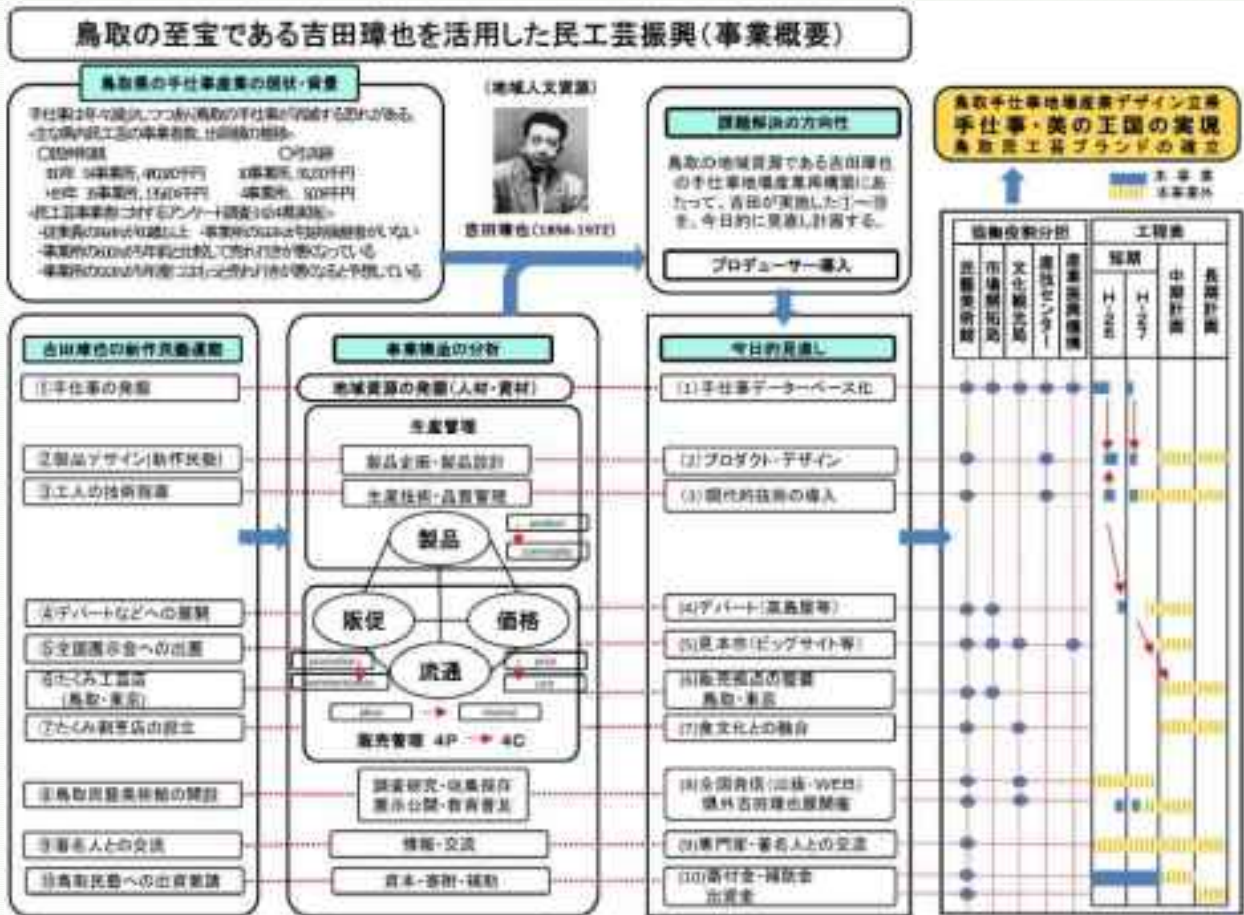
鳥取の至宝である吉田璋也を活用した民工芸振興(事業概要)

鳥取県の手仕事産業の現状・背景

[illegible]

(地域人文資源)

吉田璋也(1898-1972)

課題解決の方向性

鳥取の地域資源である吉田璋也の手仕事地場産業再構築にあたって、吉田が実施した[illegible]を、今日的に見直し計画する。

プロデューサー導入

鳥取手仕事地場産業デザイン立県
手仕事・美の王国の実現
鳥取民工芸ブランドの確立

本事業
本事業外

吉田璋也の新作民藝運動

①手仕事の発掘
②製品デザイン(新作民藝)
③工人の技術指導
④デパートなどへの展開
⑤全国展示会への出展
⑥たくみ工芸店(鳥取・東京)
⑦たくみ割烹店の設立
⑧鳥取民藝美術館の開設
⑨著名人との交流
⑩鳥取民藝への出資要請

事業構造の分析

地域資源の発掘(人材・資材)
生産管理
製品企画・製品設計
生産技術・品質管理
製品
販促
価格
流通
販売管理 4P → 4C
調査研究・収集保存
展示公開・教育普及
情報・交流
資本・寄附・補助

今日的見直し

(1)手仕事データーベース化
(2)プロダクト・デザイン
(3)現代的技術の導入
(4)デパート(高島屋等)
(5)見本市(ビッグサイト等)
(6)販売拠点の整備 鳥取・東京
(7)食文化との融合
(8)全国発信(出版・WEB) 県外吉田璋也展開催
(9)専門家・著名人との交流
(10)寄付金・補助金 出資金

協働役割分担
民藝美術館
市場開拓
文化観光局
産業センター
産業振興機構

工程表
短期
H26
H27
中期計画
長期計画